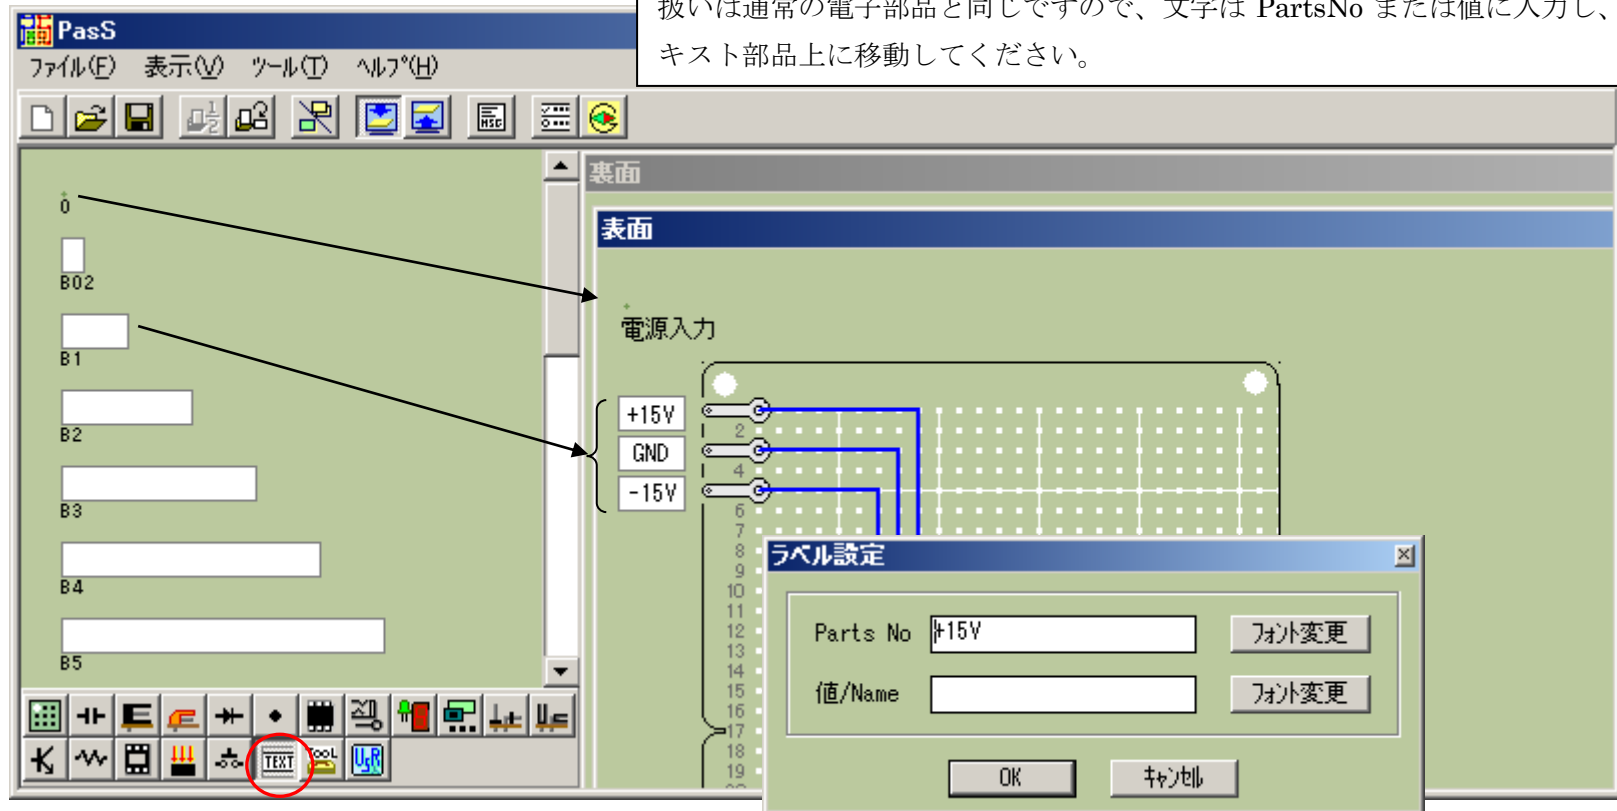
PasS
ファイル(F) 表示(V) ツール(T) ヘルプ(H)

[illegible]扱いは通常の電子部品と同じですので、文字は PartsNo または値に入力し、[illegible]キスト部品上に移動してください。

0
B02
B1
B2
B3
B4
B5

TEXT

裏面
表面
電源入力
+15V
GND
-15V
2
4
6
7
8
9
10
11
12
13
14
15
16
17
18
19

ラベル設定
Parts No
+15V
フォント変更
値/Name
フォント変更
OK
キャンセル